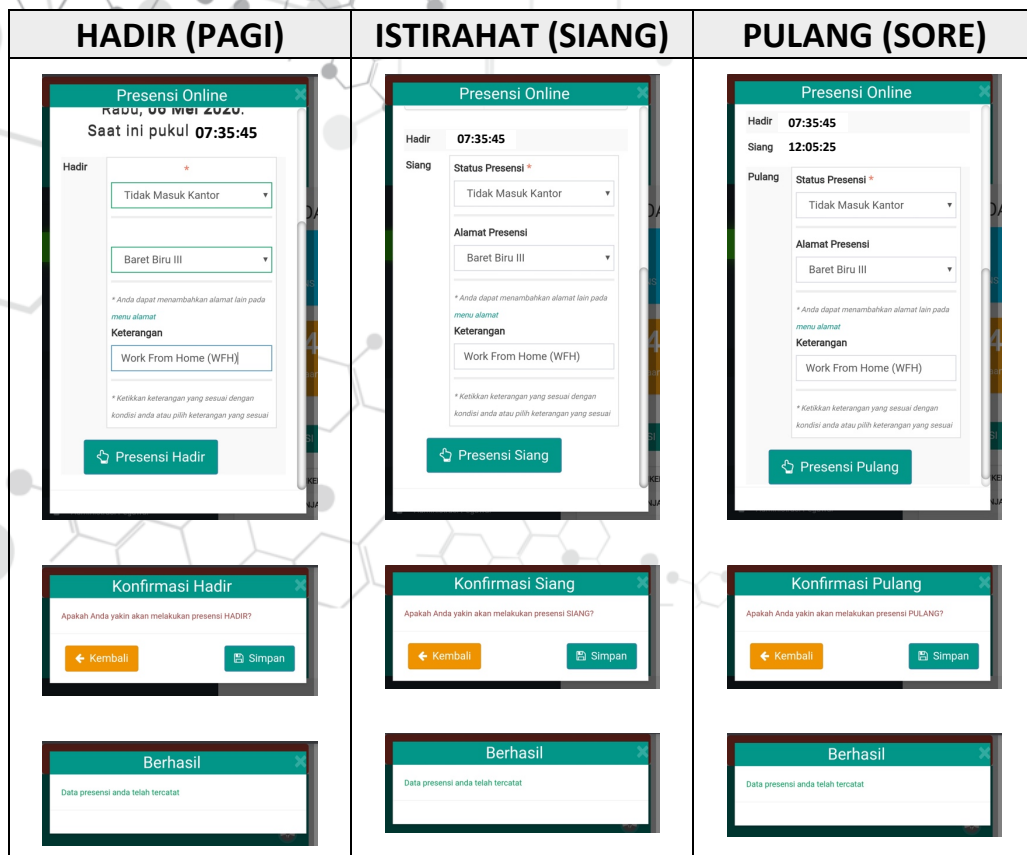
| HADIR (PAGI) | ISTIRAHAT (SIANG) | PULANG (SORE) |
|---|---|---|
| Presensi Online ×<br>Rabu, 06 Mei 2020.<br>Saat ini pukul 07:35:45<br>Hadir *<br>Tidak Masuk Kantor<br>Baret Biru III<br>* Anda dapat menambahkan alamat lain pada menu alamat<br>Keterangan<br>Work From Home (WFH)<br>* Ketikkan keterangan yang sesuai dengan kondisi anda atau pilih keterangan yang sesuai<br>Presensi Hadir | Presensi Online ×<br>Hadir 07:35:45<br>Siang Status Presensi *<br>Tidak Masuk Kantor<br>Alamat Presensi<br>Baret Biru III<br>* Anda dapat menambahkan alamat lain pada menu alamat<br>Keterangan<br>Work From Home (WFH)<br>* Ketikkan keterangan yang sesuai dengan kondisi anda atau pilih keterangan yang sesuai<br>Presensi Siang | Presensi Online ×<br>Hadir 07:35:45<br>Siang 12:05:25<br>Pulang Status Presensi *<br>Tidak Masuk Kantor<br>Alamat Presensi<br>Baret Biru III<br>* Anda dapat menambahkan alamat lain pada menu alamat<br>Keterangan<br>Work From Home (WFH)<br>* Ketikkan keterangan yang sesuai dengan kondisi anda atau pilih keterangan yang sesuai<br>Presensi Pulang |
| Konfirmasi Hadir ×<br>Apakah Anda yakin akan melakukan presensi HADIR?<br>Kembali Simpan | Konfirmasi Siang ×<br>Apakah Anda yakin akan melakukan presensi SIANG?<br>Kembali Simpan | Konfirmasi Pulang ×<br>Apakah Anda yakin akan melakukan presensi PULANG?<br>Kembali Simpan |
| Berhasil ×<br>Data presensi anda telah tercatat | Berhasil<br>Data presensi anda telah tercatat | Berhasil ×<br>Data presensi anda telah tercatat |